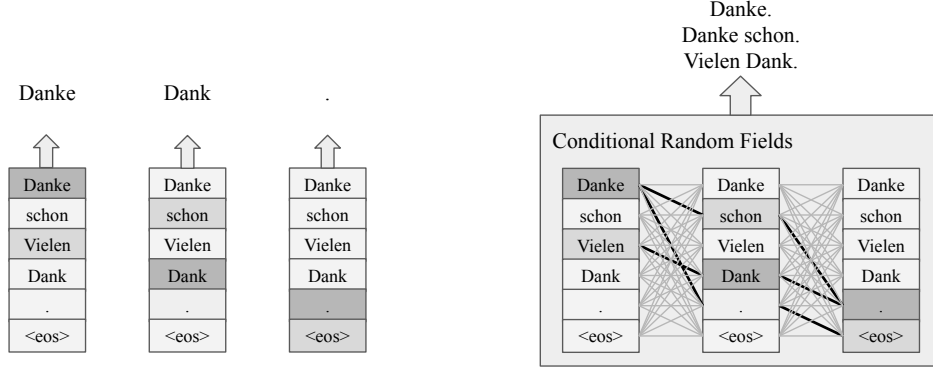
Danke.
Danke schon.
Vielen Dank.

Danke

Dank

.

| Danke |
|---|
| schon |
| Vielen |
| Dank |
| . |
| <eos> |

| Danke |
|---|
| schon |
| Vielen |
| Dank |
| . |
| <eos> |

| Danke |
|---|
| schon |
| Vielen |
| Dank |
| . |
| <eos> |

Conditional Random Fields

| Danke |
|---|
| schon |
| Vielen |
| Dank |
| . |
| <eos> |

| Danke |
|---|
| schon |
| Vielen |
| Dank |
| . |
| <eos> |

| Danke |
|---|
| schon |
| Vielen |
| Dank |
| . |
| <eos> |